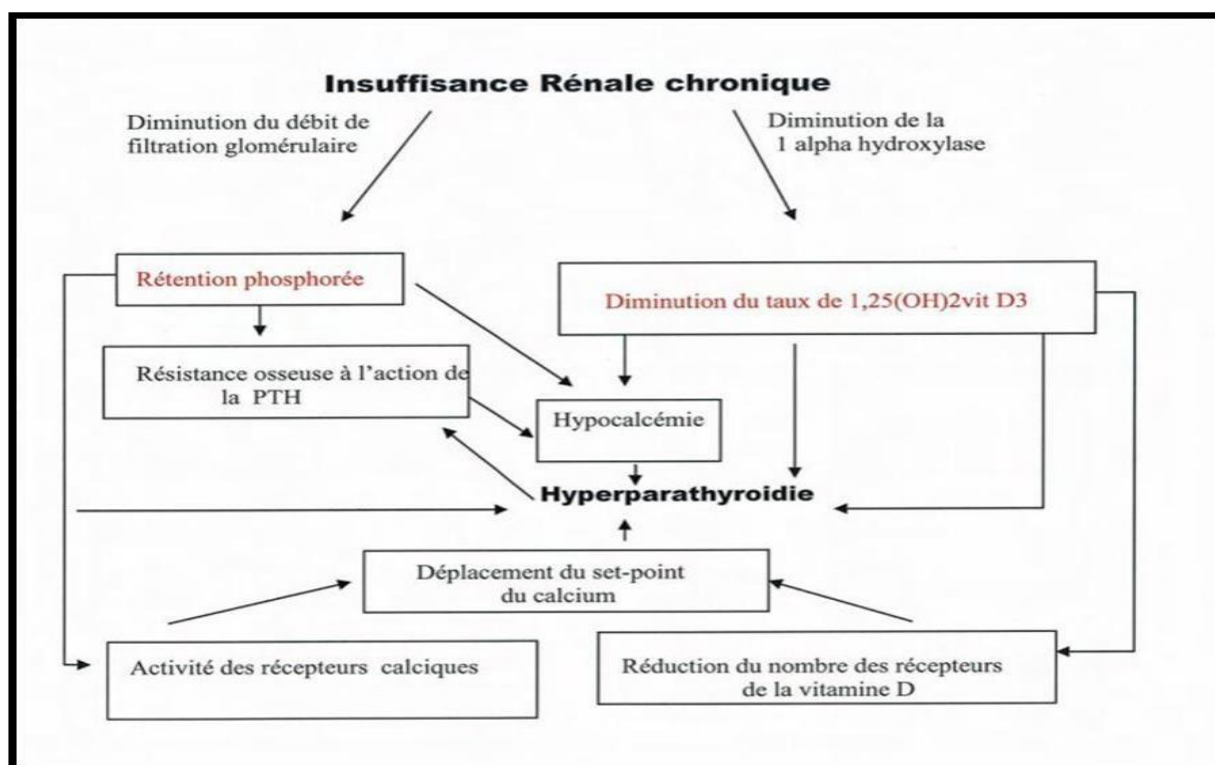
Insuffisance Rénale chronique

Diminution du débit de filtration glomérulaire

Diminution de la 1 alpha hydroxylase

Rétention phosphorée

Diminution du taux de 1,25(OH)2vit D3

Résistance osseuse à l'action de la PTH

Hypocalcémie

Hyperparathyroidie

Déplacement du set-point du calcium

Activité des récepteurs calciques

Réduction du nombre des récepteurs de la vitamine D